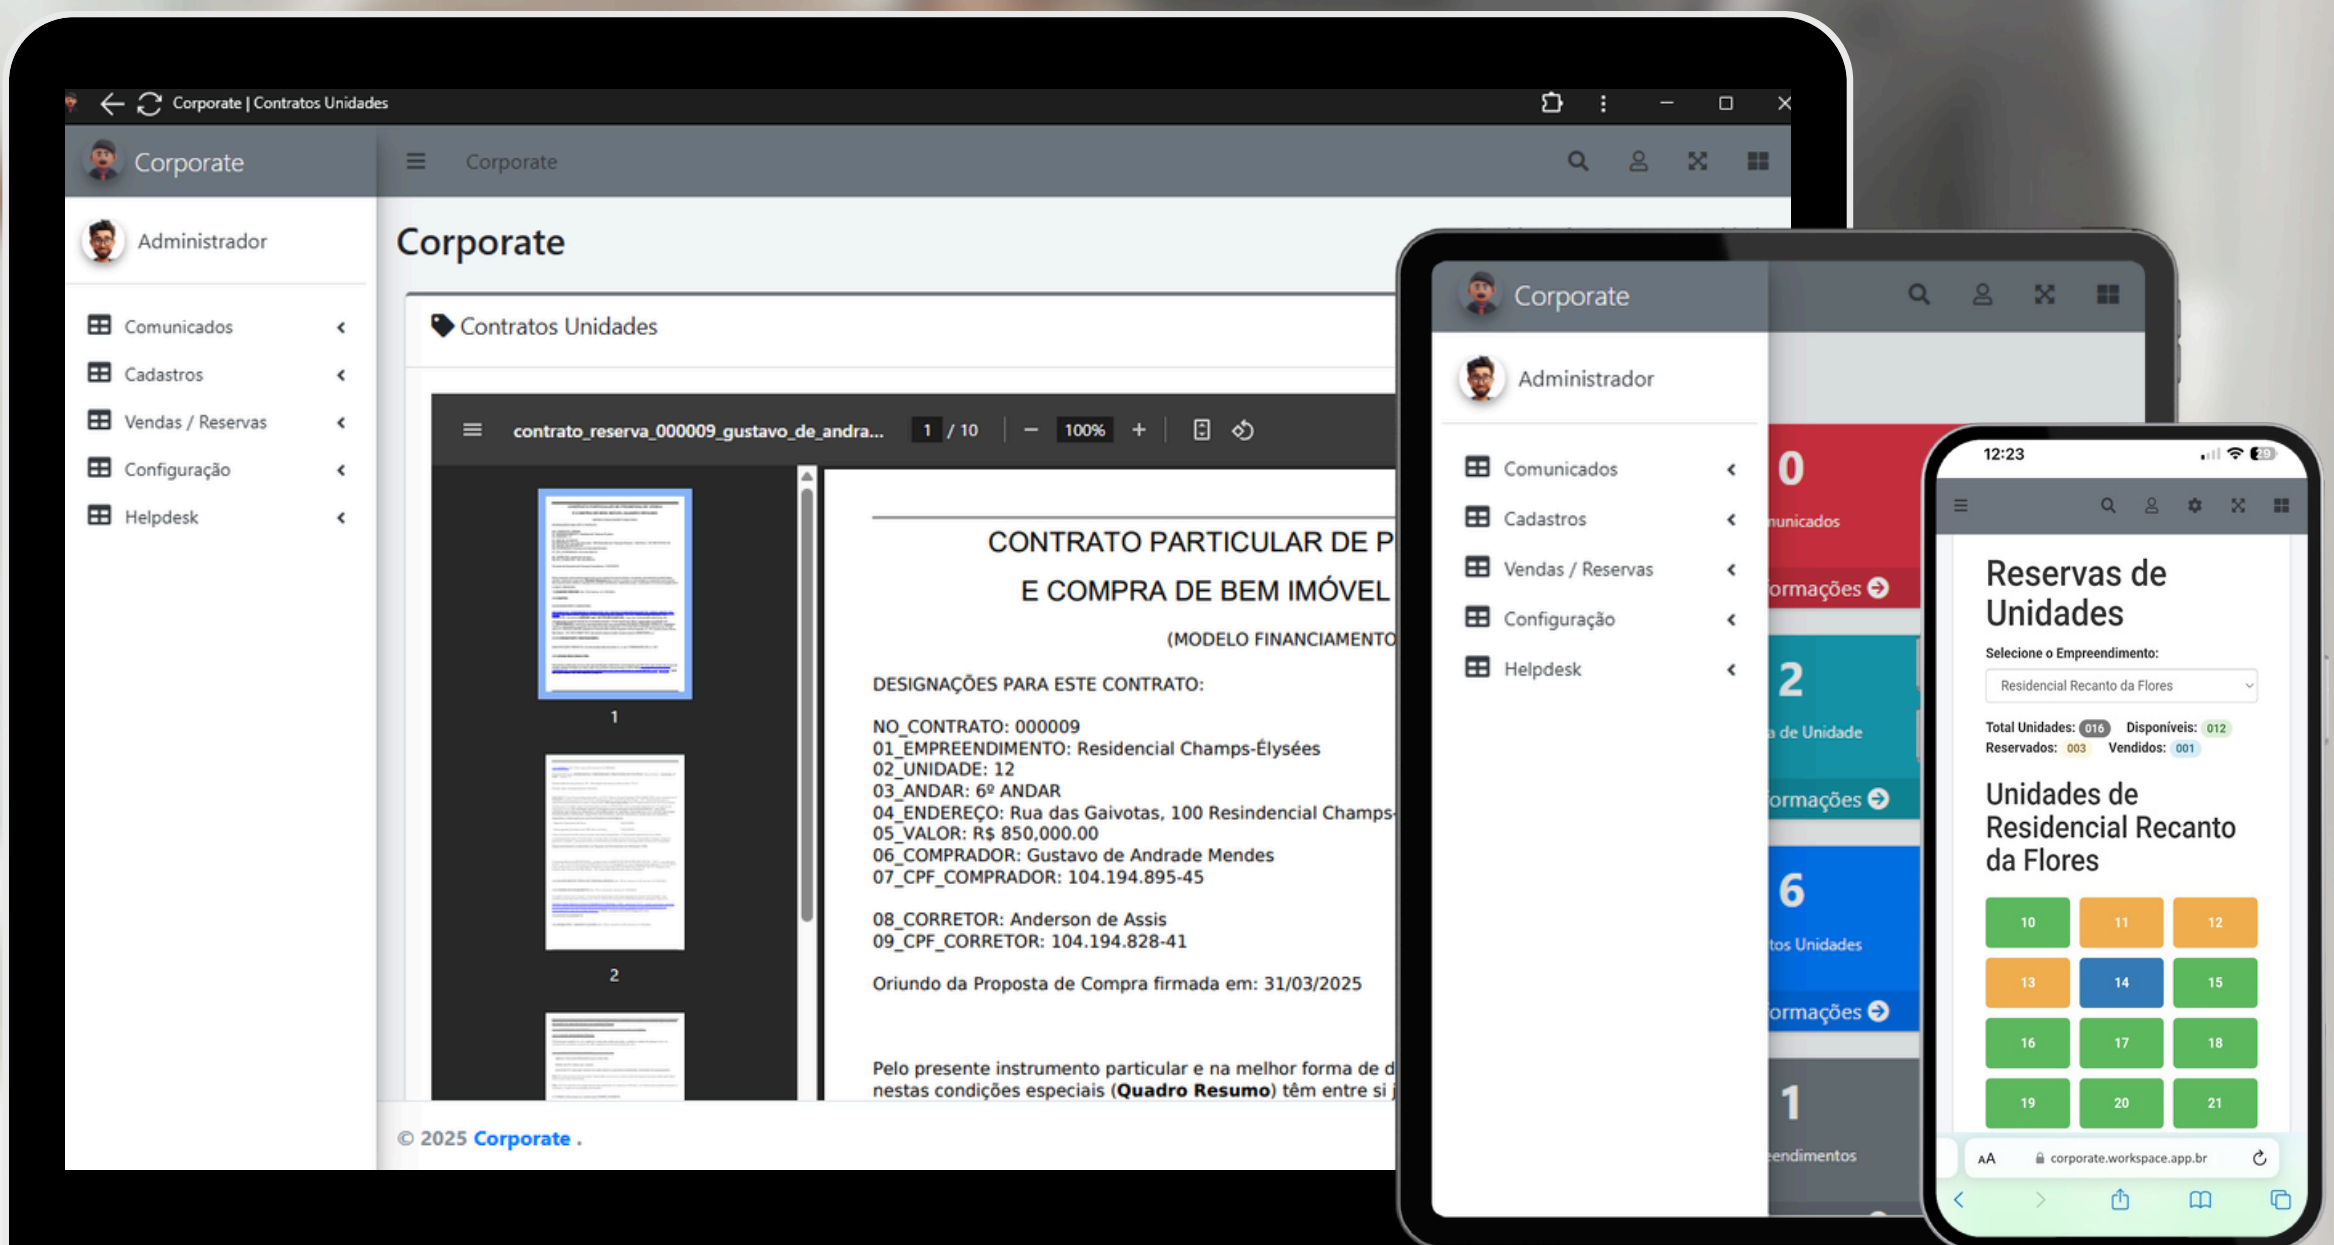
Corporate | Contratos Unidades

Corporate
Corporate

Administrador
Comunicados
Cadastros
Vendas / Reservas
Configuração
Helpdesk

Corporate

Contratos Unidades

contrato_reserva_000009_gustavo_de_andra... 1 / 10 100%

1
2

CONTRATO PARTICULAR DE P
E COMPRA DE BEM IMÓVEL
(MODELO FINANCIAMENTO

DESIGNAÇÕES PARA ESTE CONTRATO:

NO_CONTRATO: 000009
01_EMPREENDIMENTO: Residencial Champs-Élysées
02_UNIDADE: 12
03_ANDAR: 6º ANDAR
04_ENDEREÇO: Rua das Gaivotas, 100 Resindencial Champs-
05_VALOR: R$ 850,000.00
06_COMPRADOR: Gustavo de Andrade Mendes
07_CPF_COMPRADOR: 104.194.895-45

08_CORRETOR: Anderson de Assis
09_CPF_CORRETOR: 104.194.828-41

Oriundo da Proposta de Compra firmada em: 31/03/2025

Pelo presente instrumento particular e na melhor forma de d
nestas condições especiais (**Quadro Resumo**) têm entre si j

© 2025 Corporate .

Corporate
Administrador
Comunicados
Cadastros
Vendas / Reservas
Configuração
Helpdesk

0
nunicados
ormações
2
a de Unidade
ormações
6
tos Unidades
ormações
1
endimentos

12:23

Reservas de Unidades
Selecione o Empreendimento:
Residencial Recanto da Flores
Total Unidades: 016 Disponíveis: 012
Reservados: 003 Vendidos: 001

Unidades de Residencial Recanto da Flores
| 10 | 11 | 12 |
|---|---|---|
| 13 | 14 | 15 |
| 16 | 17 | 18 |
| 19 | 20 | 21 |

AA corporate.workspace.app.br